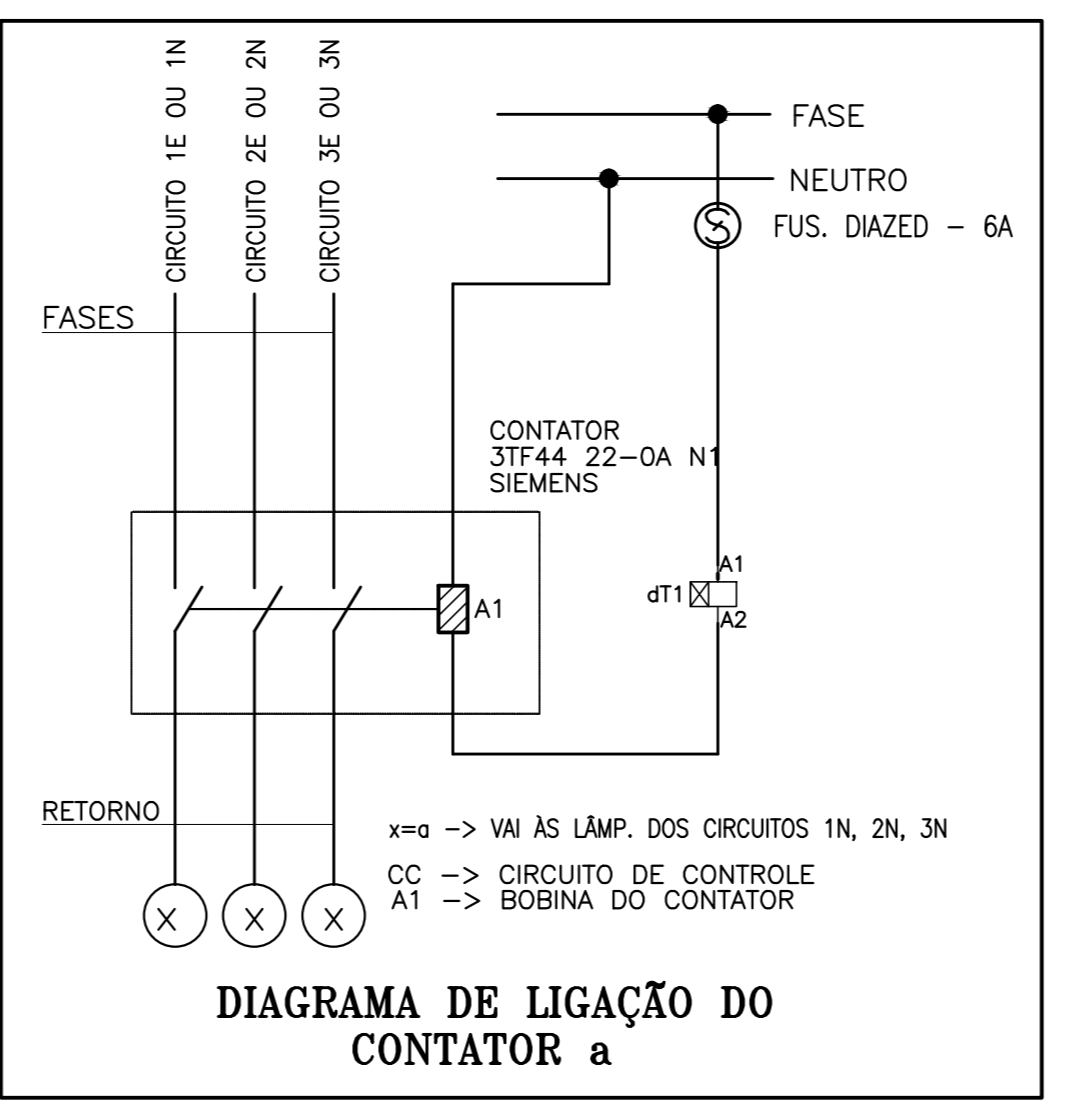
CIRCUITO 1E OU 1N
CIRCUITO 2E OU 2N
CIRCUITO 3E OU 3N

FASE
NEUTRO
FUS. DIAZED – 6A

FASES

CONTATOR
3TF44 22–0A N1
SIEMENS

A1
A1
dT1
A2

RETORNO

x=a –> VAI ÀS LÂMP. DOS CIRCUITOS 1N, 2N, 3N

CC –> CIRCUITO DE CONTROLE
A1 –> BOBINA DO CONTATOR

X X X

DIAGRAMA DE LIGAÇÃO DO CONTATOR a